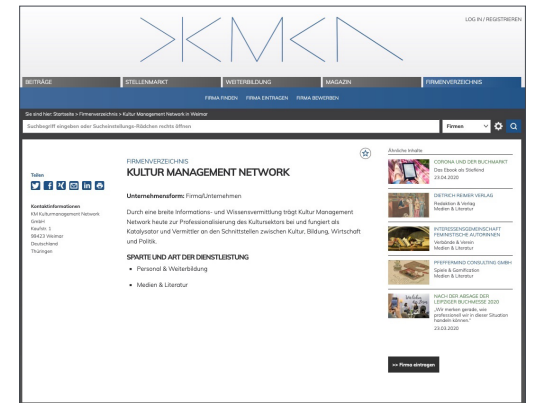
LOG IN / REGISTRIEREN

BEITRÄGE
STELLENMARKT
WEITERBILDUNG
MAGAZIN
FIRMENVERZEICHNIS

FIRMA FINDEN
FIRMA EINTRAGEN
FIRMA BEWERBEN

Sie sind hier: Startseite > Firmenverzeichnis > Kultur Management Network in Weimar

Suchbegriff eingeben oder Sucheinstellungs-Rädchen rechts öffnen

Firmen

Teilen

Kontaktinformationen
KM Kulturmanagement Network GmbH
Kaufstr. 1
99423 Weimar
Deutschland
Thüringen

FIRMENVERZEICHNIS
KULTUR MANAGEMENT NETWORK

Unternehmensform: Firma/Unternehmen

Durch eine breite Informations- und Wissensvermittlung trägt Kultur Management Network heute zur Professionalisierung des Kultursektors bei und fungiert als Katalysator und Vermittler an den Schnittstellen zwischen Kultur, Bildung, Wirtschaft und Politik.

SPARTE UND ART DER DIENSTLEISTUNG
• Personal & Weiterbildung
• Medien & Literatur

Ähnliche Inhalte

CORONA UND DER BUCHMARKT
Das Ebook als Stoßkind
23.04.2020

DIETRICH REIMER VERLAG
Redaktion & Verlag
Medien & Literatur

INTERESSENSGEMEINSCHAFT FEMINISTISCHE AUTORINNEN
Verbände & Verein
Medien & Literatur

PFEFFERMINO CONSULTING GMBH
Spiele & Gamification
Medien & Literatur

NACH DER ABSAGE DER LEIPZIGER BUCHMESSE 2020
„Wir merken gerade, wie professionell wir in dieser Situation handeln können."
23.03.2020

>> Firma eintragen